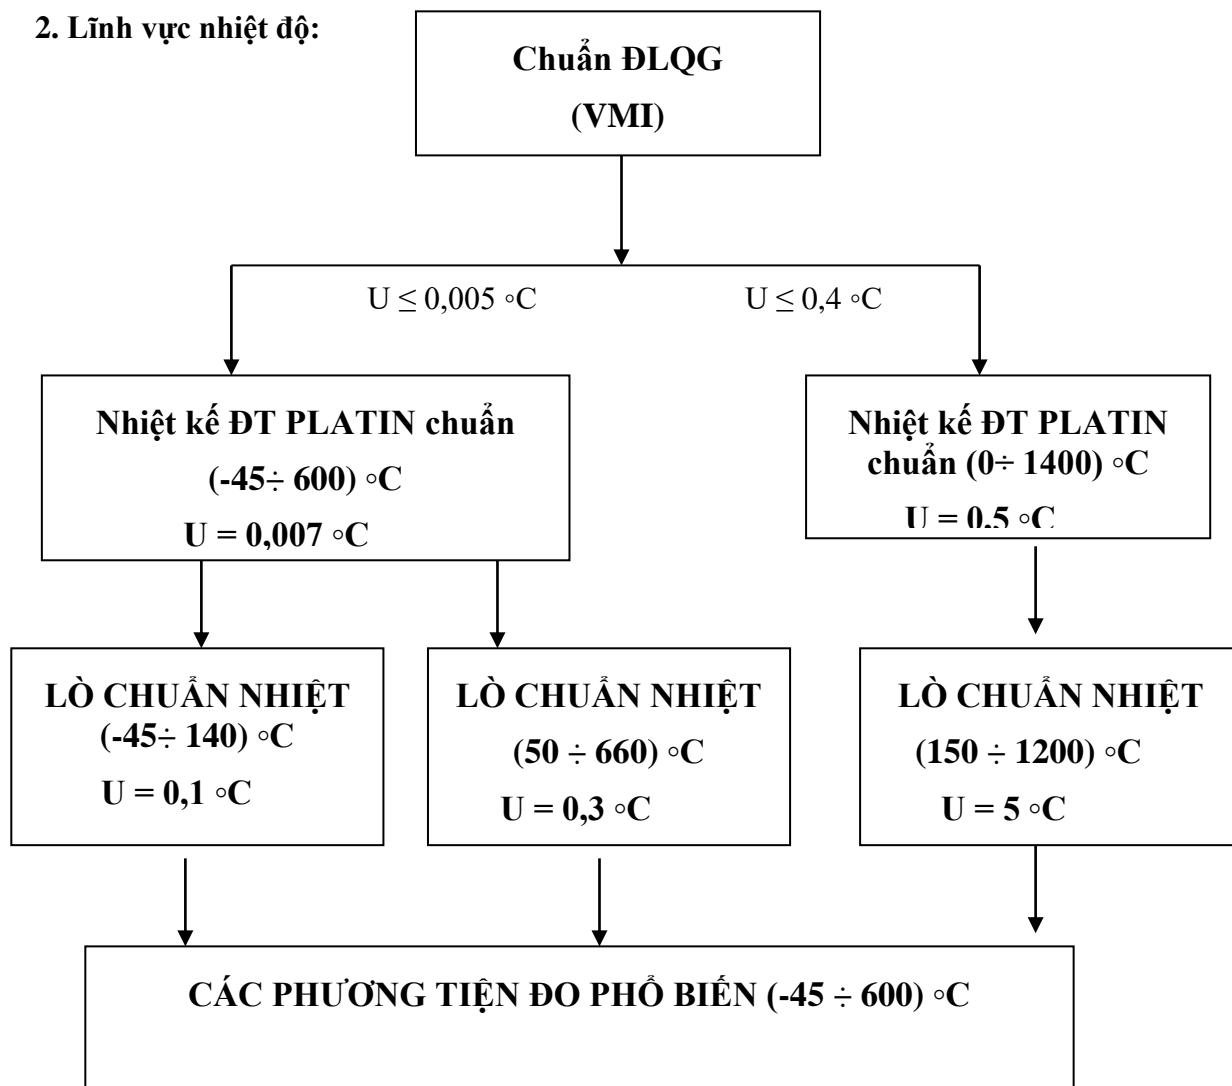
2. Lĩnh vực nhiệt độ:

Chuẩn ĐLQG
(VMI)

U ≤ 0,005 ◦C

U ≤ 0,4 ◦C

Nhiệt kế ĐT PLATIN chuẩn
(-45÷ 600) ◦C
U = 0,007 ◦C

Nhiệt kế ĐT PLATIN chuẩn (0÷ 1400) ◦C
U = 0,5 ◦C

LÒ CHUẨN NHIỆT
(-45÷ 140) ◦C
U = 0,1 ◦C

LÒ CHUẨN NHIỆT
(50 ÷ 660) ◦C
U = 0,3 ◦C

LÒ CHUẨN NHIỆT
(150 ÷ 1200) ◦C
U = 5 ◦C

CÁC PHƯƠNG TIỆN ĐO PHỔ BIẾN (-45 ÷ 600) ◦C